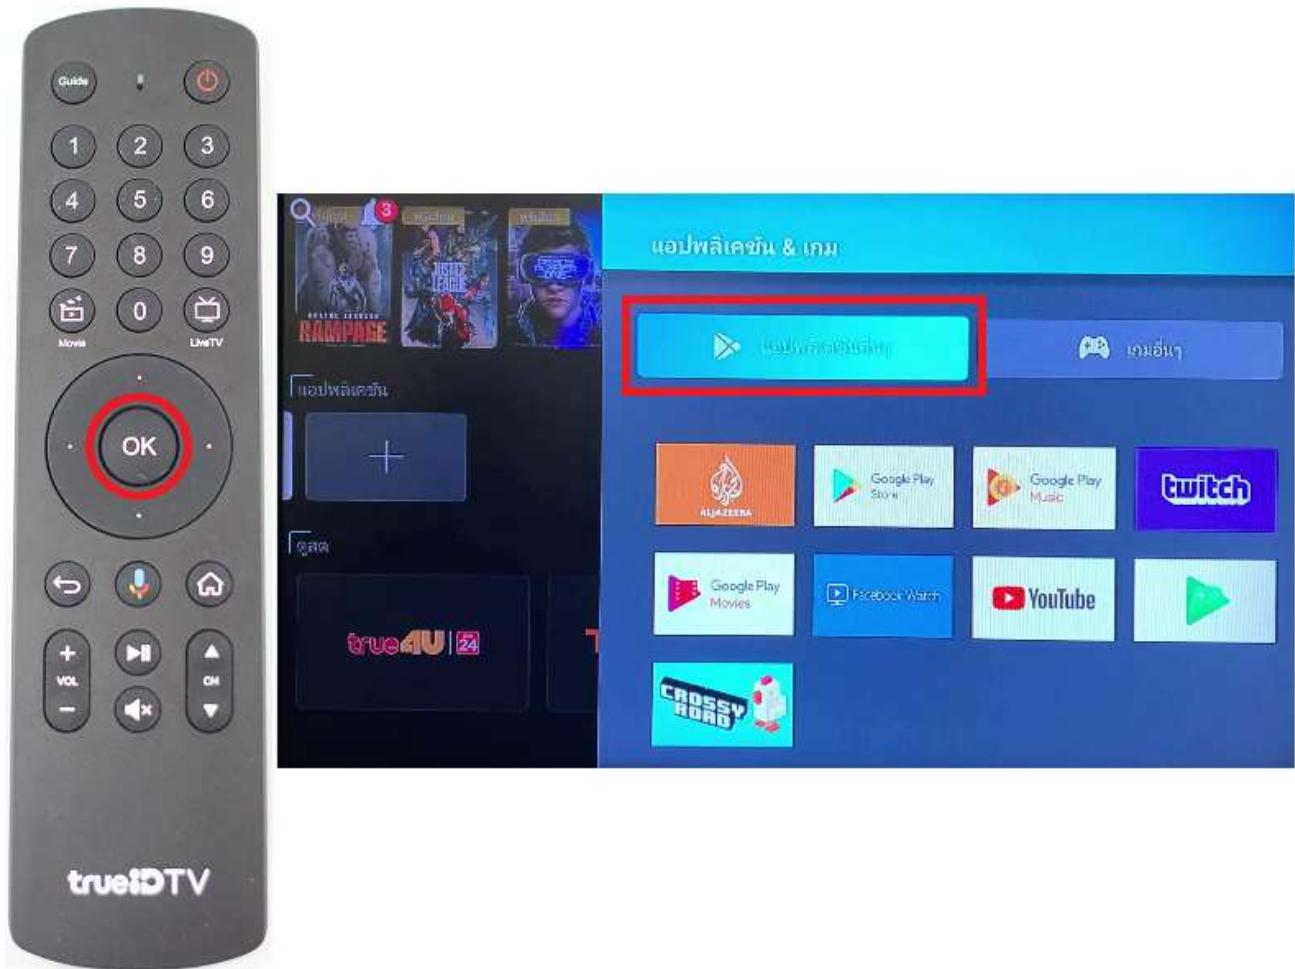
Guide

1 2 3
4 5 6
7 8 9
0
Movie LiveTV

OK

VOL CH

trueIDTV

3
RAMPAGE
JUSTICE LEAGUE

แอปพลิเคชัน

ดูสด

true4U 24

แอปพลิเคชัน & เกม

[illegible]

เกมอื่นๆ

ALJAZEERA
Google Play Store
Google Play Music
twitch
Google Play Movies
Facebook Watch
YouTube
CROSSY ROAD